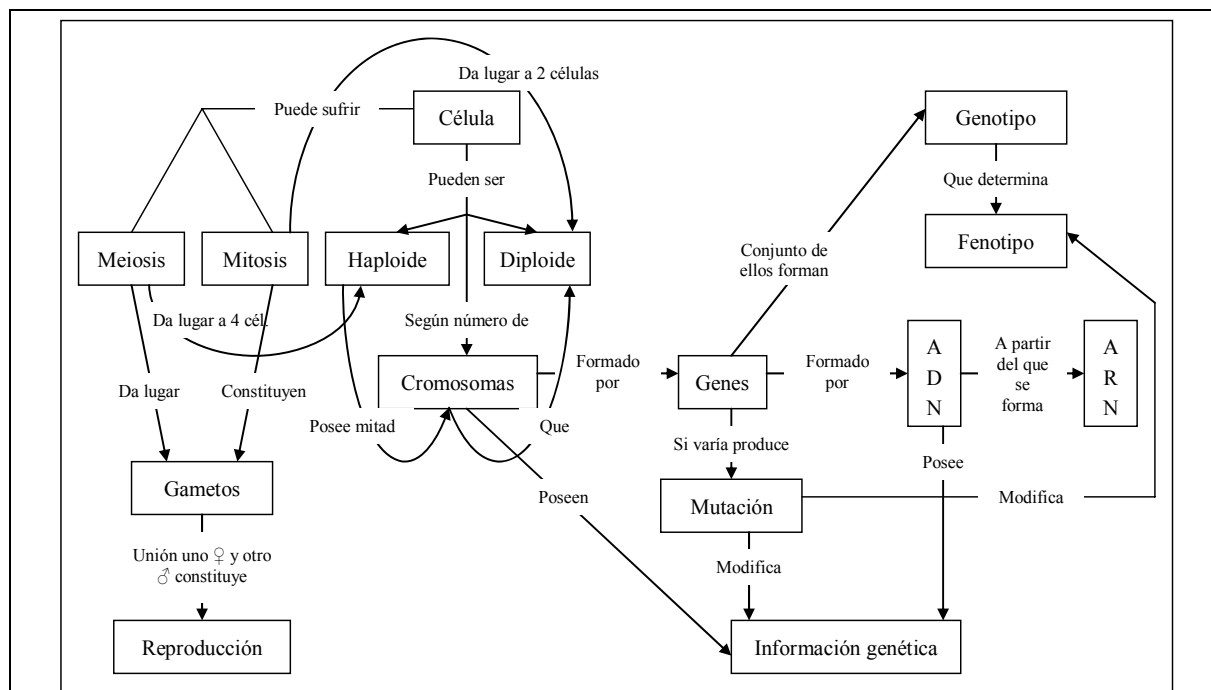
Da lugar a 2 células

Puede sufrir

Célula

Genotipo

Pueden ser

Que determina

Meiosis

Mitosis

Haploide

Diploide

Conjunto de ellos forman

Fenotipo

Da lugar a 4 cél

Según número de

Formado por

Formado por

A D N

A partir del que se forma

A R N

Cromosomas

Genes

Da lugar

Constituyen

Posee mitad

Que

Si varía produce

Posee

Gametos

Poseen

Mutación

Modifica

Unión uno ♀ y otro ♂ constituye

Modifica

Reproducción

Información genética